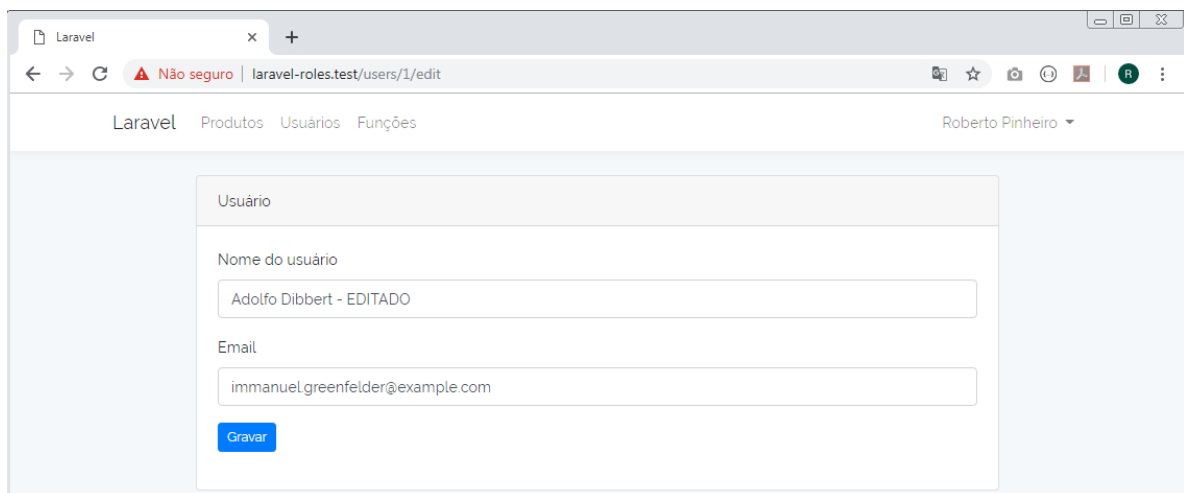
Laravel ×
+

Não seguro | laravel-roles.test/users/1/edit

R

Laravel Produtos Usuários Funções Roberto Pinheiro

Usuário

Nome do usuário

Adolfo Dibbert - EDITADO

Email

immanuel.greenfelder@example.com

Gravar